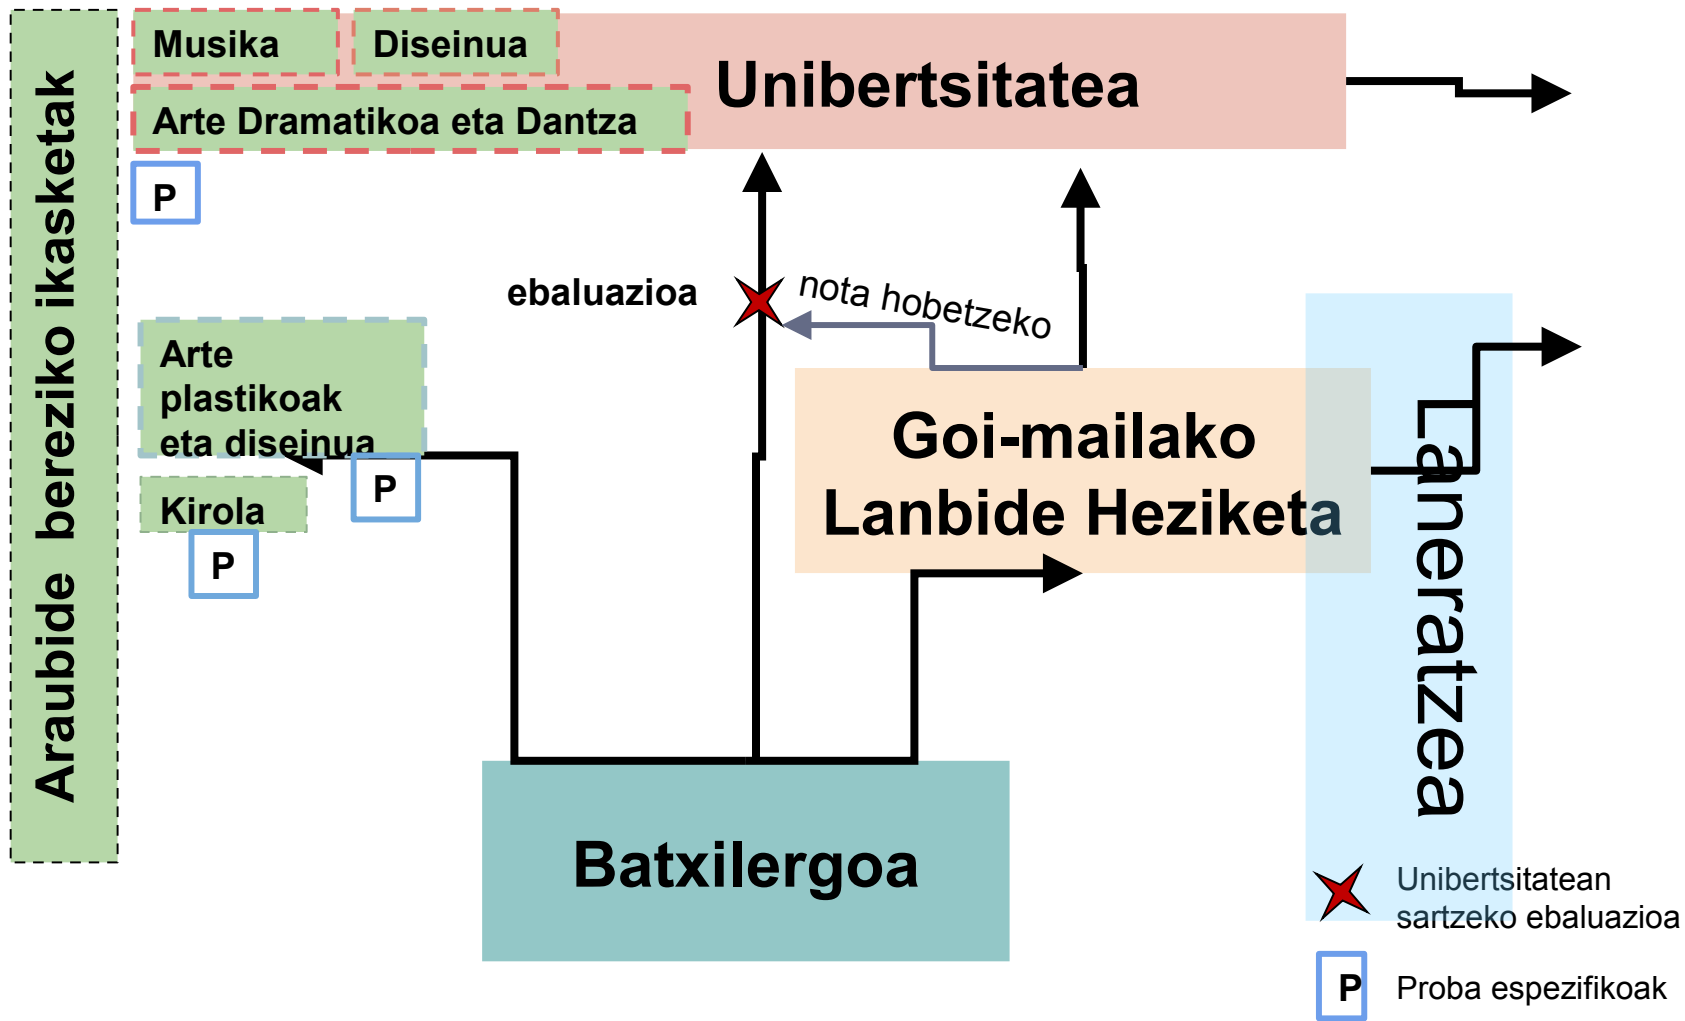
Araubide bereziko ikasketak

Musika

Diseinua

Unibertsitatea

Arte Dramatikoa eta Dantza

P

ebaluazioa

nota hobetzeko

Arte plastikoak eta diseinua

P

Kirola

P

Goi-mailako Lanbide Heziketa

Laneratzea

Batxilergoa

Unibertsitatean sartzeko ebaluazioa

P Proba espezifikoak